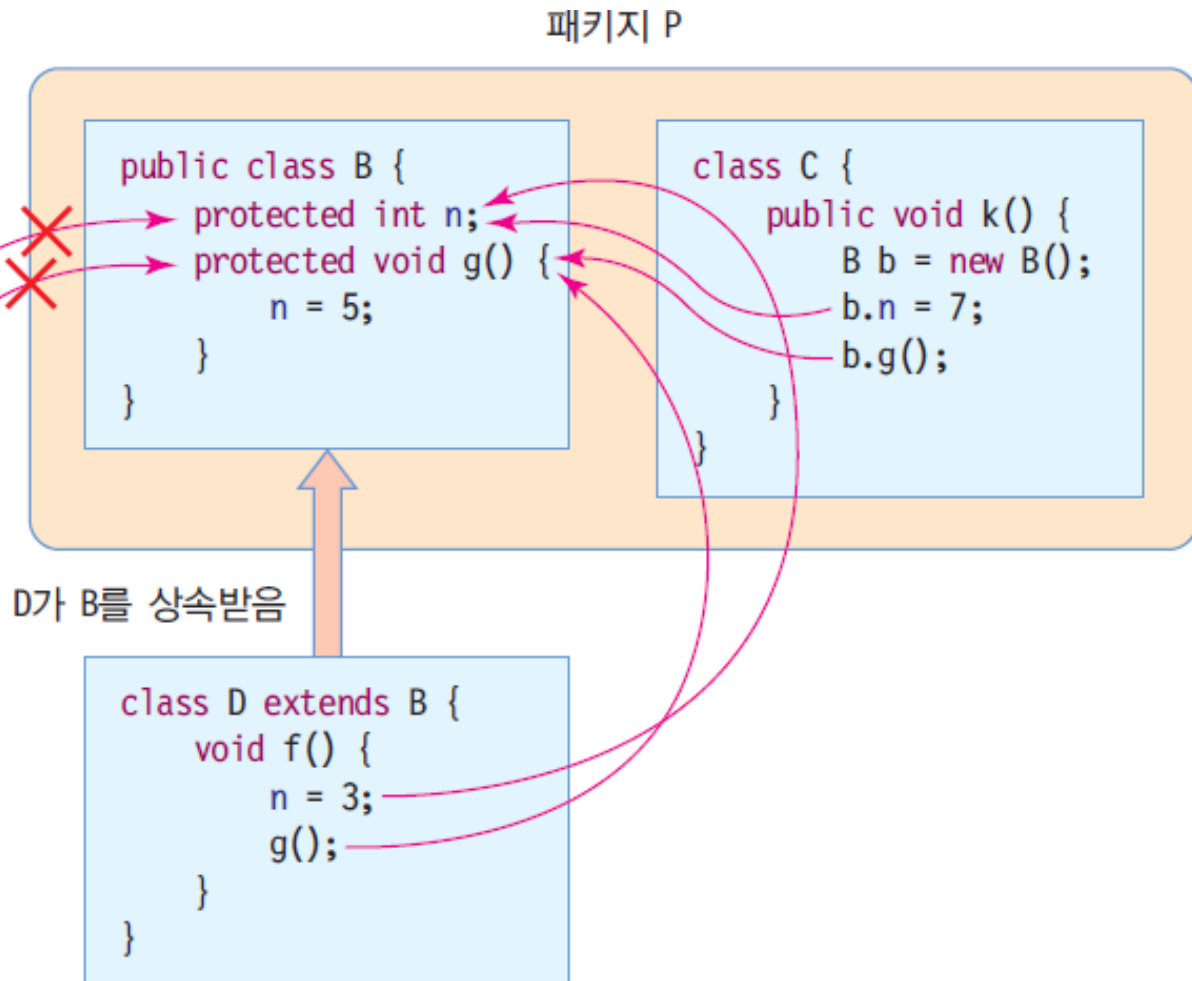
패키지 P

public class B {
protected int n;
protected void g() {
n = 5;
}
}

class C {
public void k() {
B b = new B();
b.n = 7;
b.g();
}
}

D가 B를 상속받음

class D extends B {
void f() {
n = 3;
g();
}
}